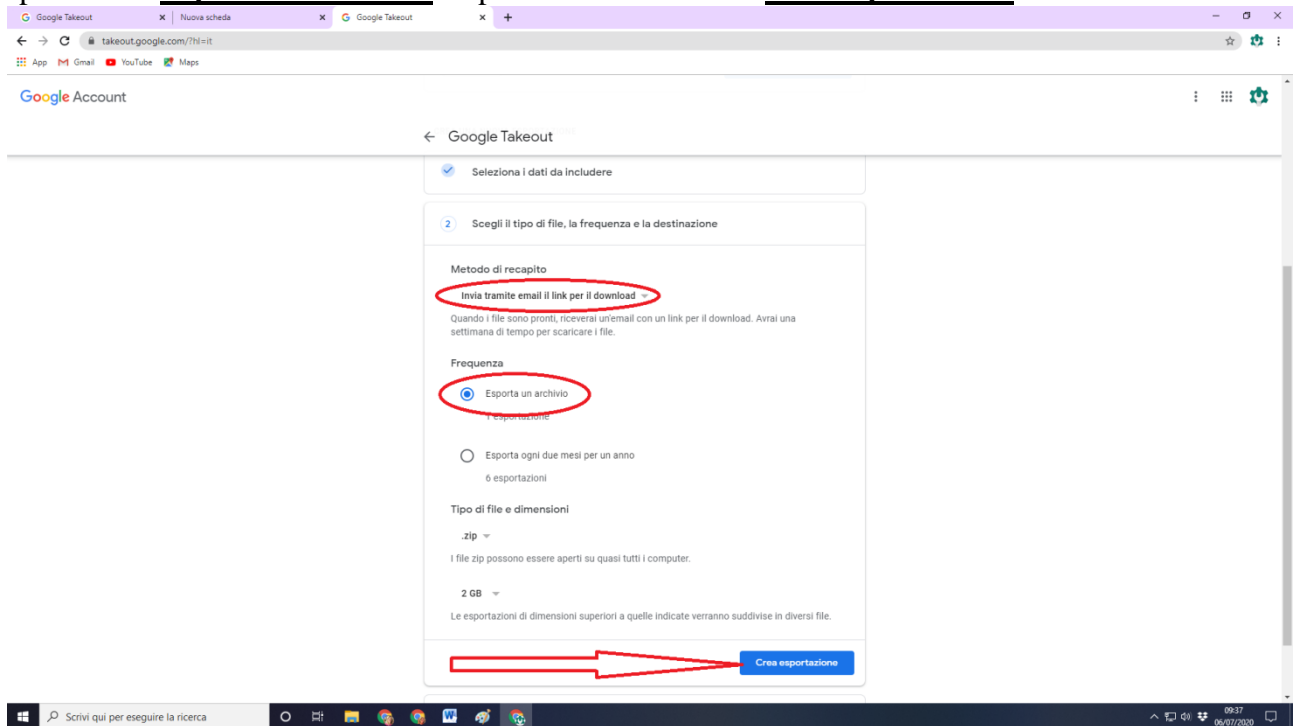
Google Takeout
Nuova scheda
Google Takeout
takeout.google.com/?hl=it
App Gmail YouTube Maps

Google Account

← Google Takeout

Seleziona i dati da includere

2 Scegli il tipo di file, la frequenza e la destinazione

Metodo di recapito

Invia tramite email il link per il download

Quando i file sono pronti, riceverai un'email con un link per il download. Avrai una settimana di tempo per scaricare i file.

Frequenza

Esporta un archivio
1 esportazione

Esporta ogni due mesi per un anno
6 esportazioni

Tipo di file e dimensioni

.zip

I file zip possono essere aperti su quasi tutti i computer.

2 GB

Le esportazioni di dimensioni superiori a quelle indicate verranno suddivise in diversi file.

Crea esportazione

Scrivi qui per eseguire la ricerca
09:37
06/07/2020